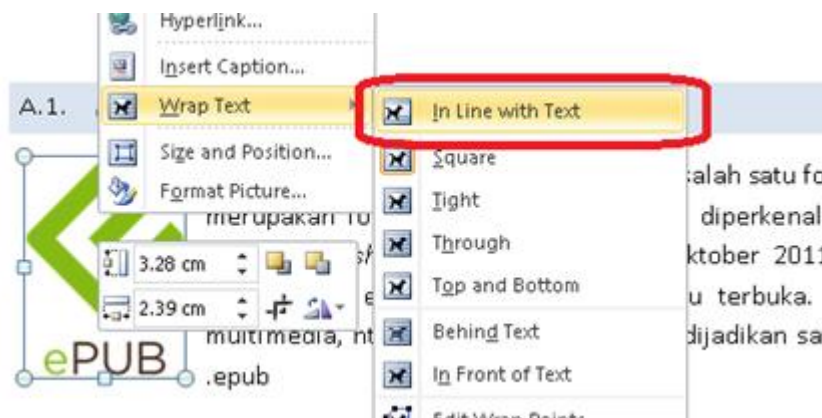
Hyperlink...
Insert Caption...
Wrap Text
Size and Position...
Format Picture...

In Line with Text
Square
Tight
Through
Top and Bottom
Behind Text
In Front of Text
Edit Wrap Points

A.1.

3.28 cm
2.39 cm

ePUB

alah satu fo
merupakan fo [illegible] diperkenal
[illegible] ktober 2011
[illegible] e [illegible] u terbuka.
multimedia, nt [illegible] dijadikan sa
.epub